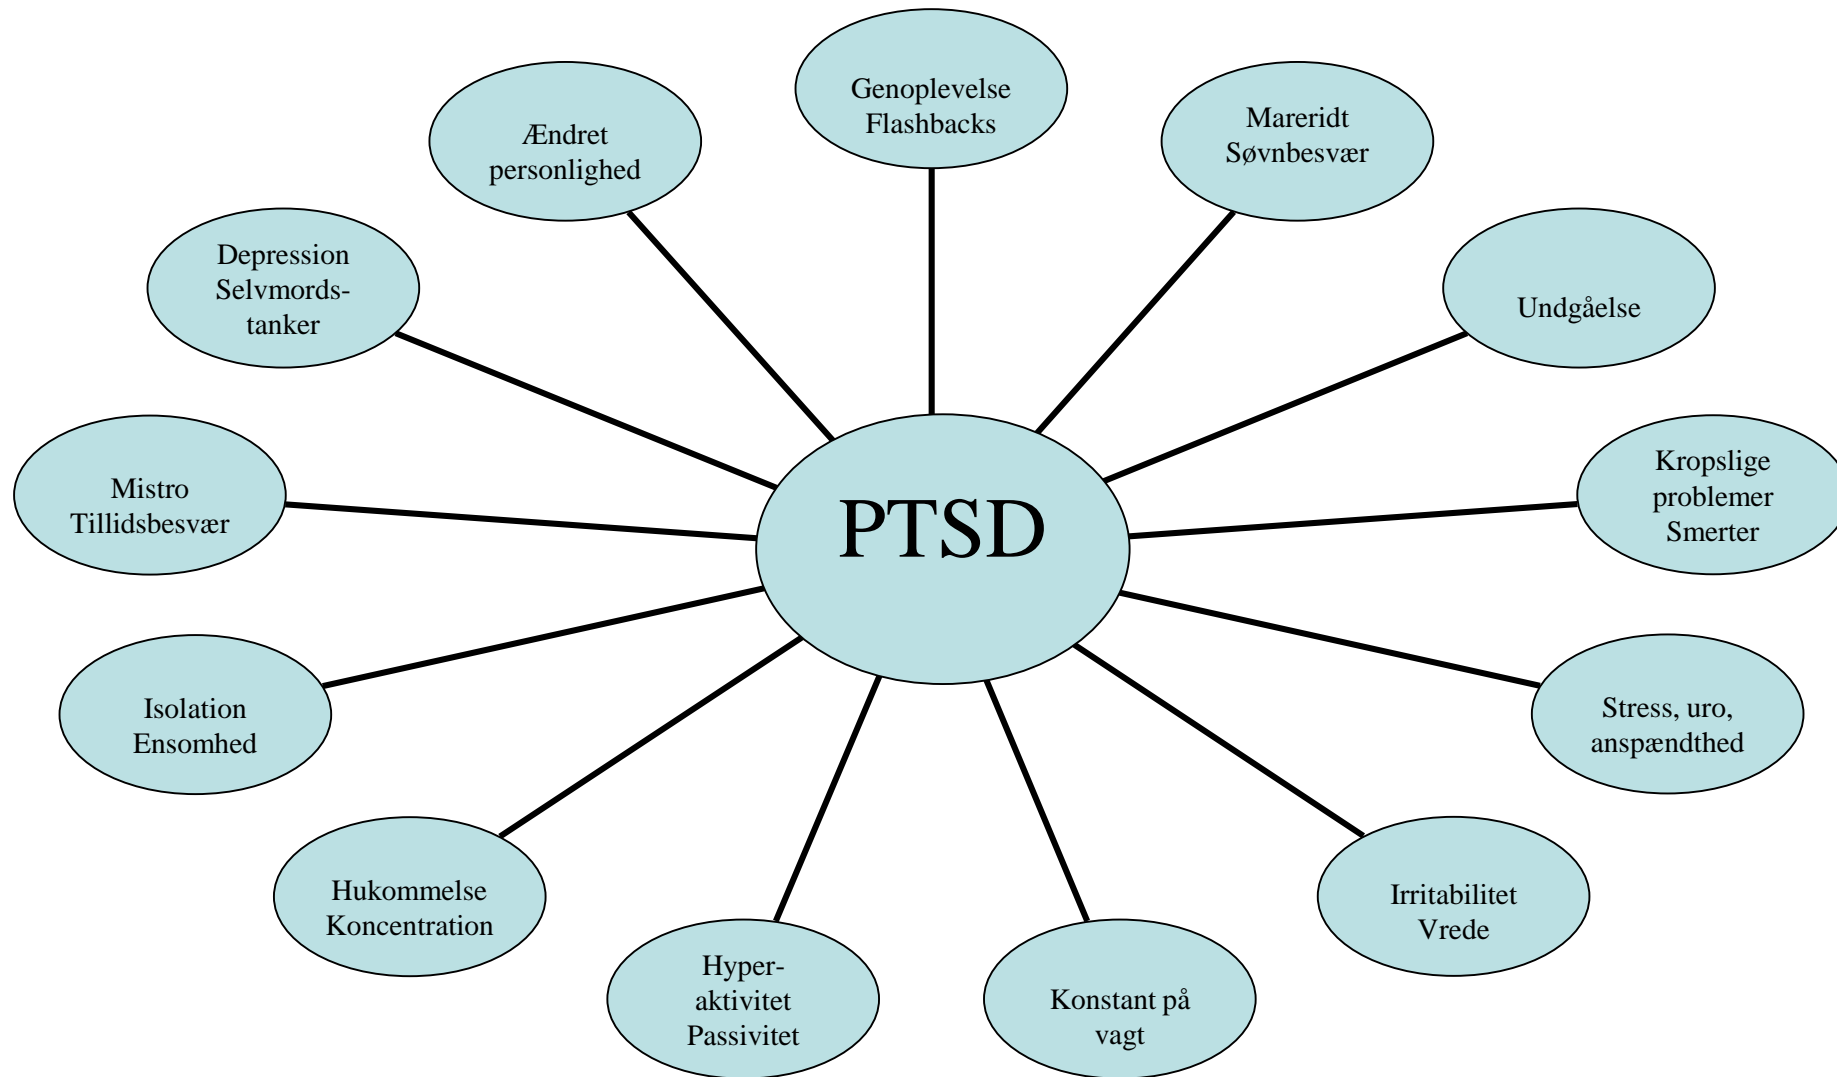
Genoplevelse
Flashbacks

Ændret
personlighed

Mareridt
Søvnbesvær

Depression
Selvmordstanker

Undgåelse

PTSD

Mistro
Tillidsbesvær

Kropslige
problemer
Smerter

Isolation
Ensomhed

Stress, uro,
anspændthed

Hukommelse
Koncentration

Irritabilitet
Vrede

Hyperaktivitet
Passivitet

Konstant på
vagt